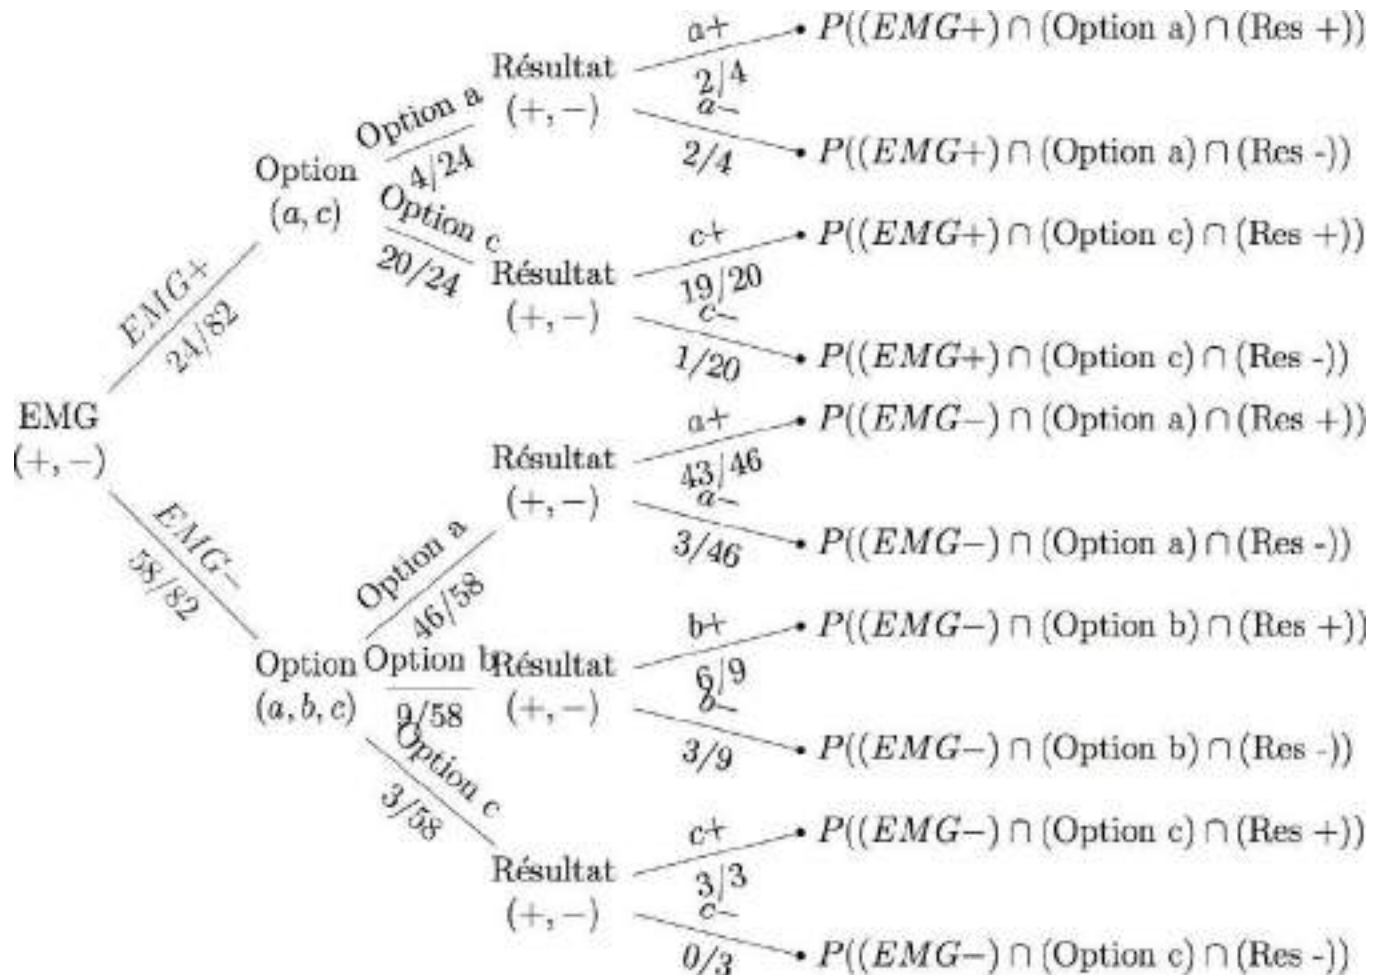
EMG
$(+,-)$

EMG+
24/82

Option
$(a,c)$

Option a
4/24

Résultat
$(+,-)$

a+
2/4
$P((EMG+) \cap (\text{Option a}) \cap (\text{Res} +))$

a−
2/4
$P((EMG+) \cap (\text{Option a}) \cap (\text{Res} -))$

Option c
20/24

Résultat
$(+,-)$

c+
19/20
$P((EMG+) \cap (\text{Option c}) \cap (\text{Res} +))$

c−
1/20
$P((EMG+) \cap (\text{Option c}) \cap (\text{Res} -))$

EMG−
58/82

Option
$(a,b,c)$

Option a
46/58

Résultat
$(+,-)$

a+
43/46
$P((EMG-) \cap (\text{Option a}) \cap (\text{Res} +))$

a−
3/46
$P((EMG-) \cap (\text{Option a}) \cap (\text{Res} -))$

Option b
9/58

Résultat
$(+,-)$

b+
6/9
$P((EMG-) \cap (\text{Option b}) \cap (\text{Res} +))$

b−
3/9
$P((EMG-) \cap (\text{Option b}) \cap (\text{Res} -))$

Option c
3/58

Résultat
$(+,-)$

c+
3/3
$P((EMG-) \cap (\text{Option c}) \cap (\text{Res} +))$

c−
0/3
$P((EMG-) \cap (\text{Option c}) \cap (\text{Res} -))$